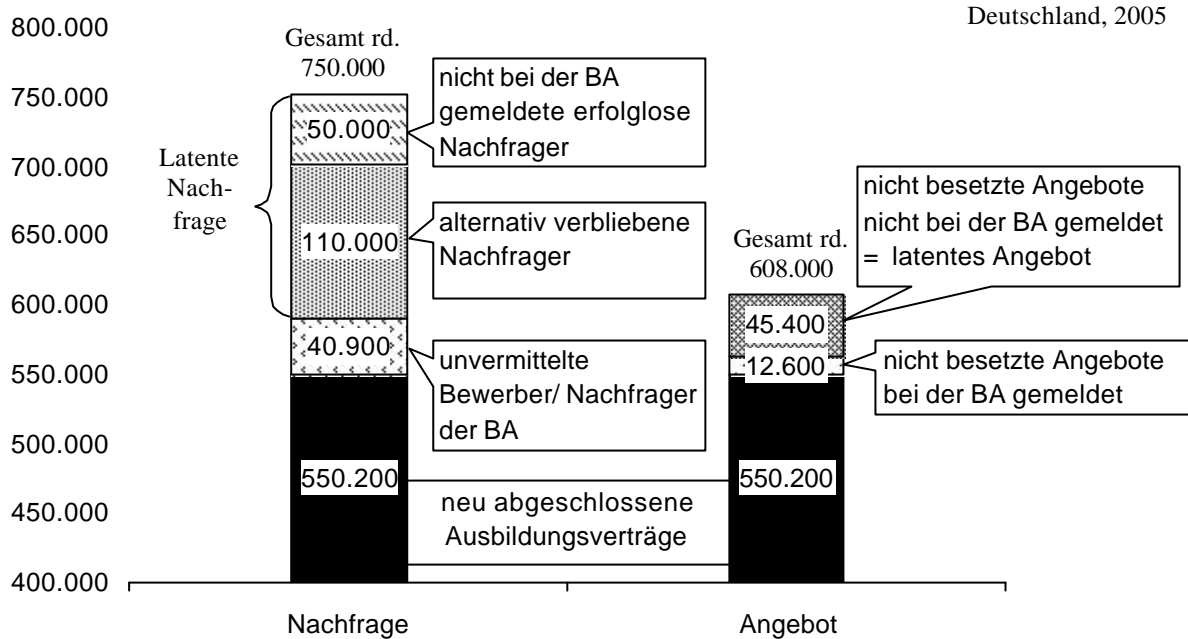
Deutschland, 2005

800.000
750.000
700.000
650.000
600.000
550.000
500.000
450.000
400.000

Gesamt rd. 750.000

Latente Nachfrage

50.000
nicht bei der BA gemeldete erfolglose Nachfrager

110.000
alternativ verbliebene Nachfrager

40.900
unvermittelte Bewerber/ Nachfrager der BA

550.200

neu abgeschlossene Ausbildungsverträge

Gesamt rd. 608.000

nicht besetzte Angebote nicht bei der BA gemeldet = latentes Angebot

45.400

12.600
nicht besetzte Angebote bei der BA gemeldet

550.200

Nachfrage
Angebot